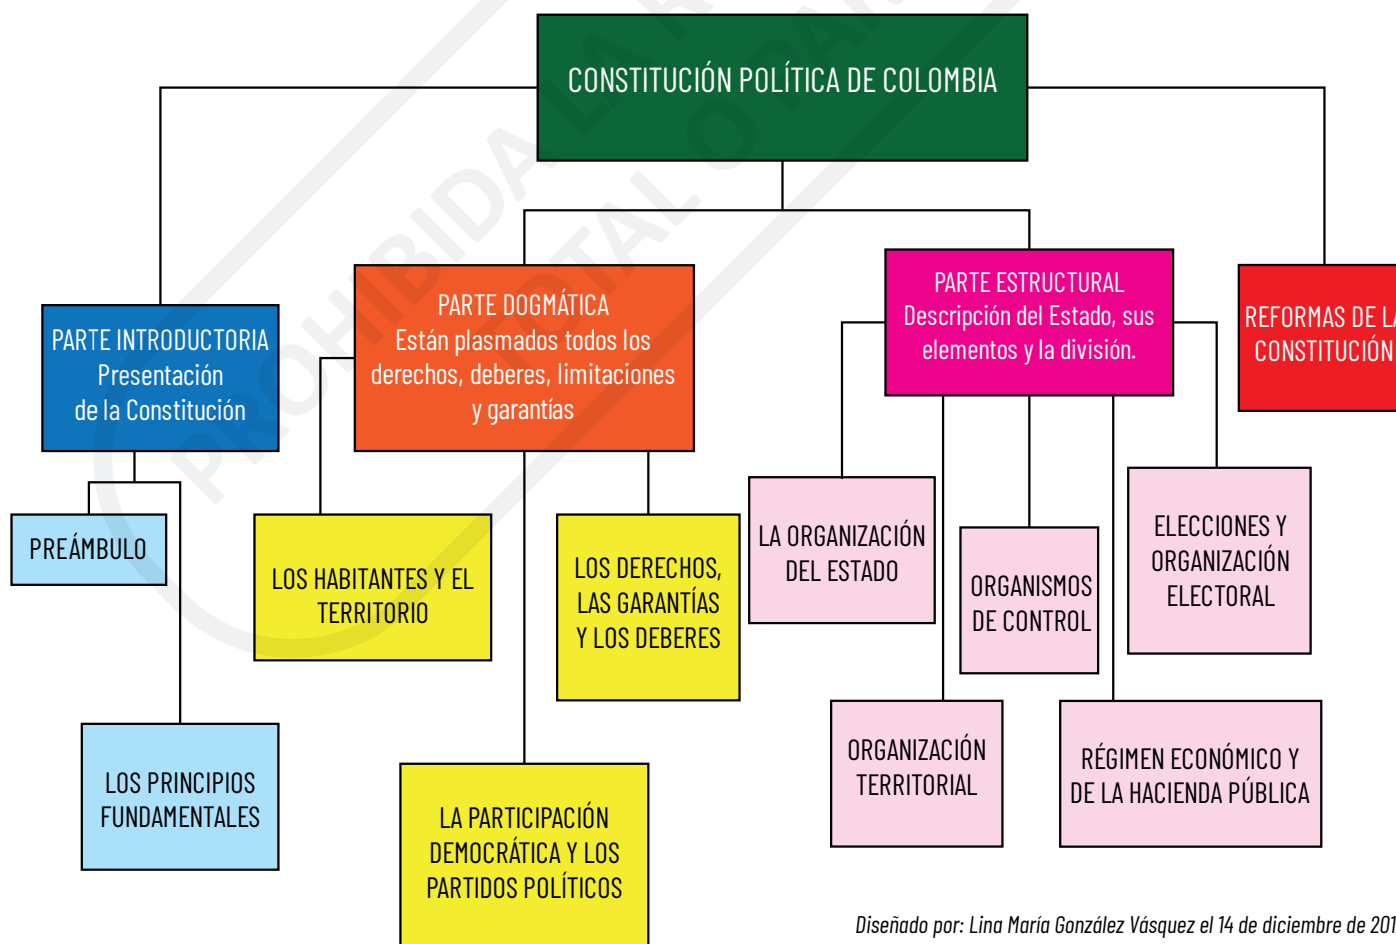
CONSTITUCIÓN POLÍTICA DE COLOMBIA

PARTE INTRODUCTORIA
Presentación de la Constitución

PARTE DOGMÁTICA
Están plasmados todos los derechos, deberes, limitaciones y garantías

PARTE ESTRUCTURAL
Descripción del Estado, sus elementos y la división.

REFORMAS DE LA CONSTITUCIÓN

PREÁMBULO

LOS PRINCIPIOS FUNDAMENTALES

LOS HABITANTES Y EL TERRITORIO

LOS DERECHOS, LAS GARANTÍAS Y LOS DEBERES

LA PARTICIPACIÓN DEMOCRÁTICA Y LOS PARTIDOS POLÍTICOS

LA ORGANIZACIÓN DEL ESTADO

ORGANISMOS DE CONTROL

ELECCIONES Y ORGANIZACIÓN ELECTORAL

ORGANIZACIÓN TERRITORIAL

RÉGIMEN ECONÓMICO Y DE LA HACIENDA PÚBLICA

Diseñado por: Lina María González Vásquez el 14 de diciembre de 201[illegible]